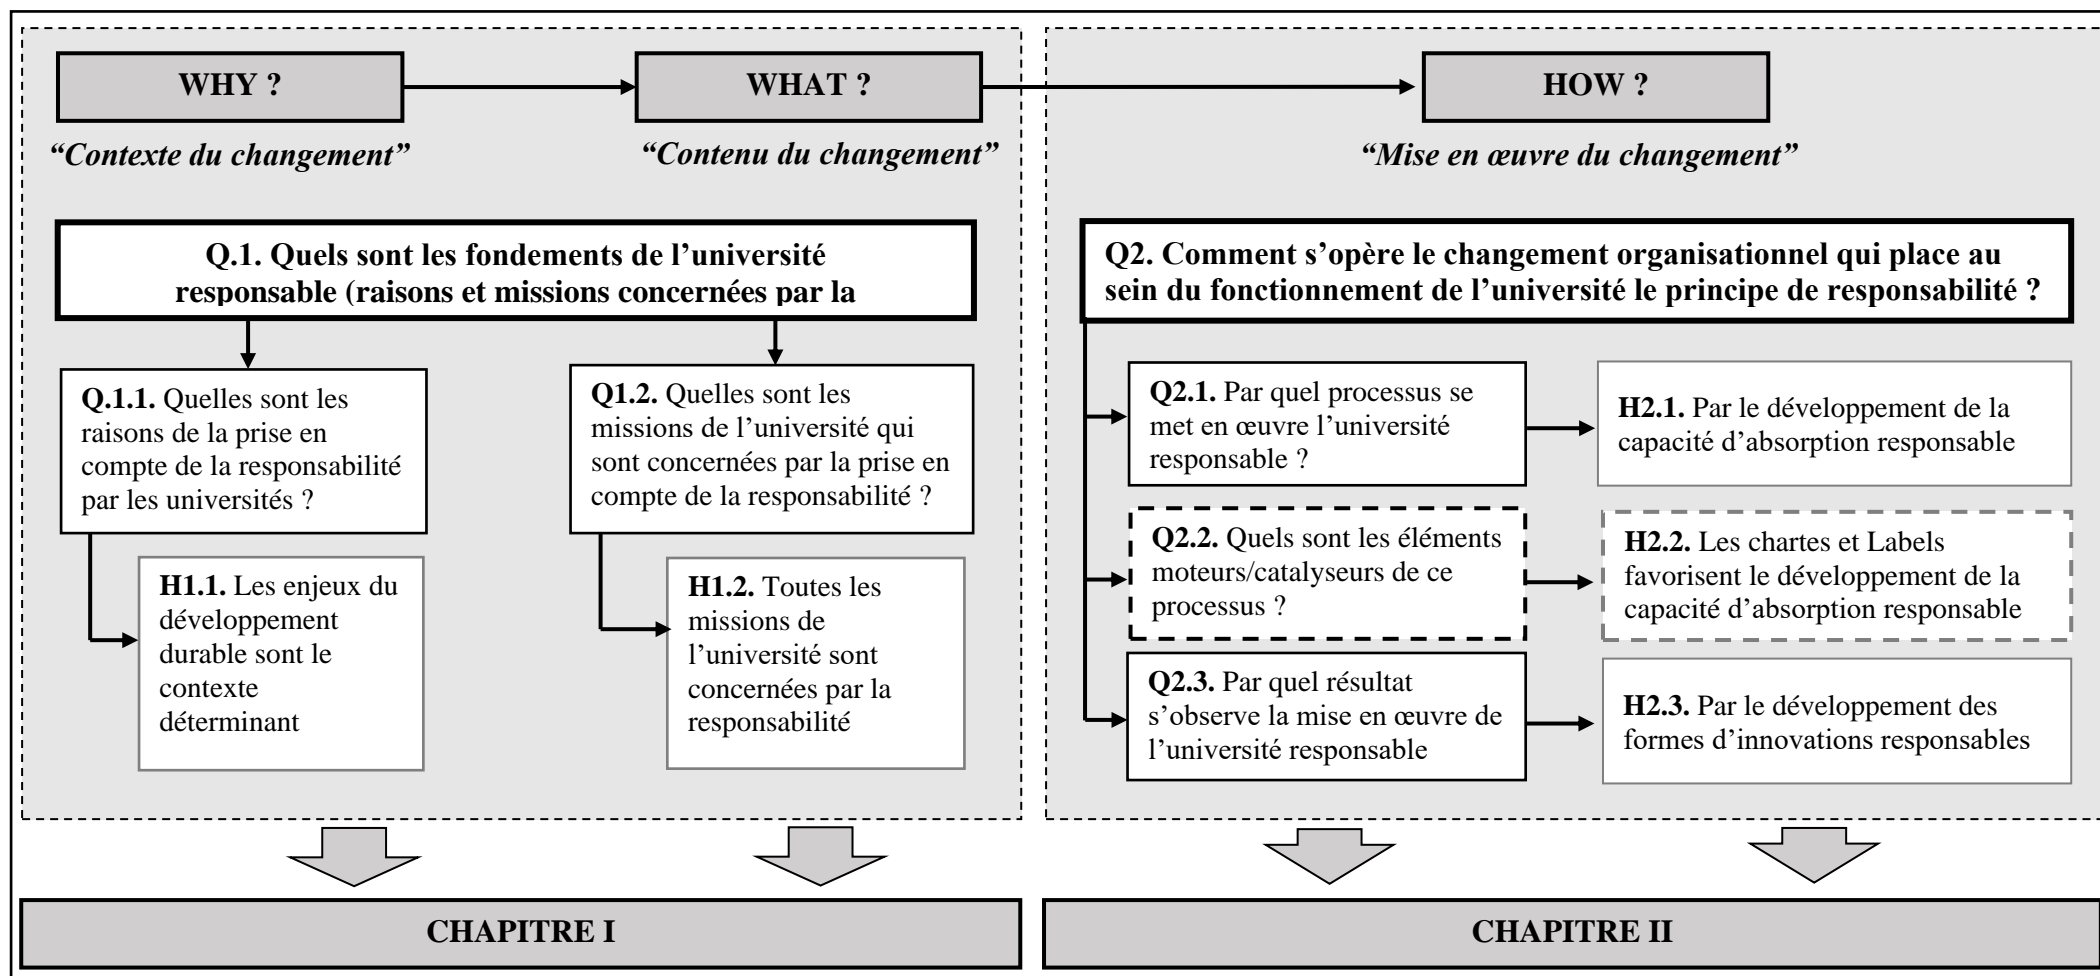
WHY ?

WHAT ?

HOW ?

*"Contexte du changement"*

*"Contenu du changement"*

*"Mise en œuvre du changement"*

**Q.1. Quels sont les fondements de l'université responsable (raisons et missions concernées par la**

**Q.1.1.** Quelles sont les raisons de la prise en compte de la responsabilité par les universités ?

**H1.1.** Les enjeux du développement durable sont le contexte déterminant

**Q1.2.** Quelles sont les missions de l'université qui sont concernées par la prise en compte de la responsabilité ?

**H1.2.** Toutes les missions de l'université sont concernées par la responsabilité

**Q2. Comment s'opère le changement organisationnel qui place au sein du fonctionnement de l'université le principe de responsabilité ?**

**Q2.1.** Par quel processus se met en œuvre l'université responsable ?

**H2.1.** Par le développement de la capacité d'absorption responsable

**Q2.2.** Quels sont les éléments moteurs/catalyseurs de ce processus ?

**H2.2.** Les chartes et Labels favorisent le développement de la capacité d'absorption responsable

**Q2.3.** Par quel résultat s'observe la mise en œuvre de l'université responsable

**H2.3.** Par le développement des formes d'innovations responsables

CHAPITRE I

CHAPITRE II